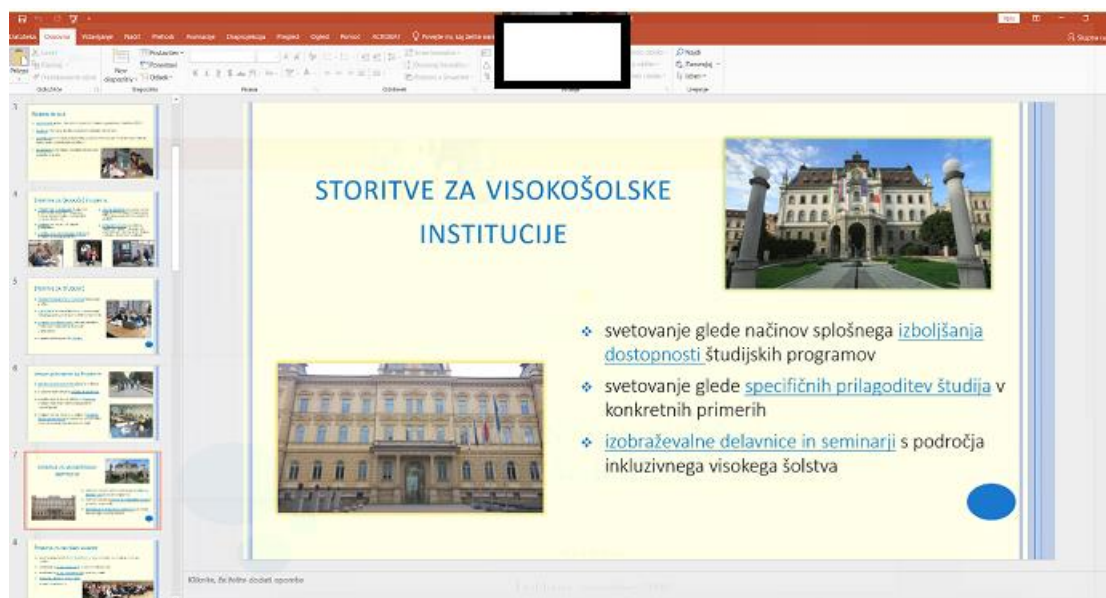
Datoteka Osnovno Vstavljanje Načrt Prehodi Animacije Diaprojekcija Pregled Ogled Pomoč ACROBAT Povejte mi, kaj želite narediti

Prilepi Nov diapozitiv Postavitev Ponastavi Odsek Odložišče Diapozitivi Pisava Odstavek Risanje Urejanje Najdi Zamenjaj Izberi

Storitve za študente

Storitve za visokošolske institucije

STORITVE ZA VISOKOŠOLSKE INSTITUCIJE

svetovanje glede načinov splošnega izboljšanja dostopnosti študijskih programov

svetovanje glede specifičnih prilagoditev študija v konkretnih primerih

izobraževalne delavnice in seminarji s področja inkluzivnega visokega šolstva

Kliknite, če želite dodati opombe